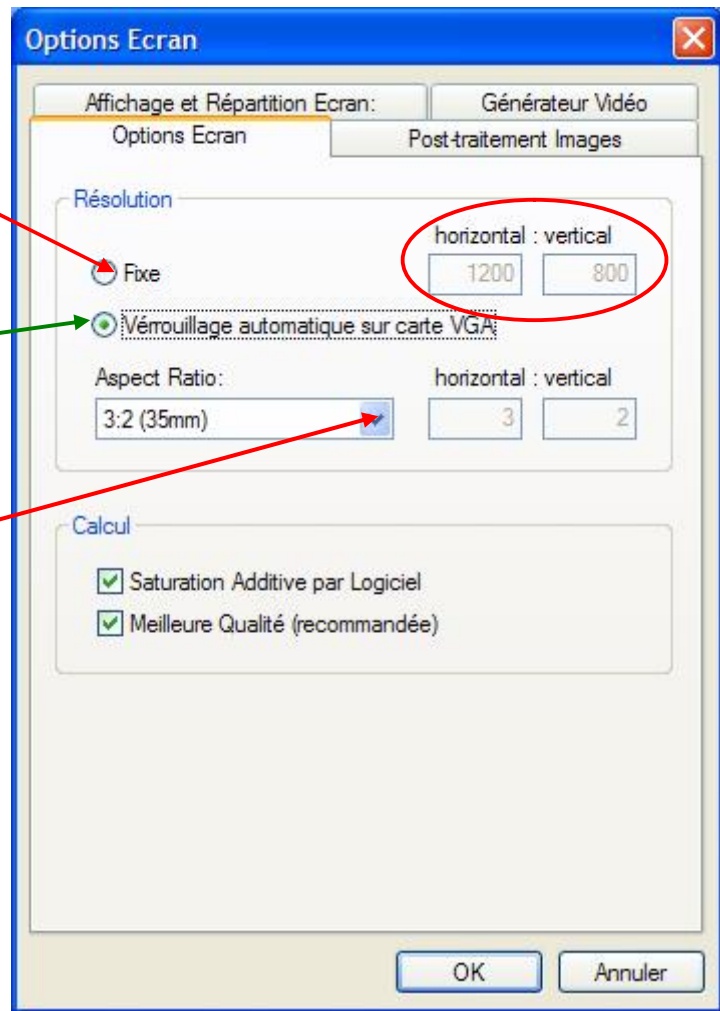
Options Ecran

Affichage et Répartition Ecran:
Générateur Vidéo
Options Ecran
Post-traitement Images

Résolution
horizontal : vertical
Fixe
1200
800
Vérrouillage automatique sur carte VGA
Aspect Ratio:
horizontal : vertical
3:2 (35mm)
3
2

Calcul
Saturation Additive par Logiciel
Meilleure Qualité (recommandée)

OK
Annuler